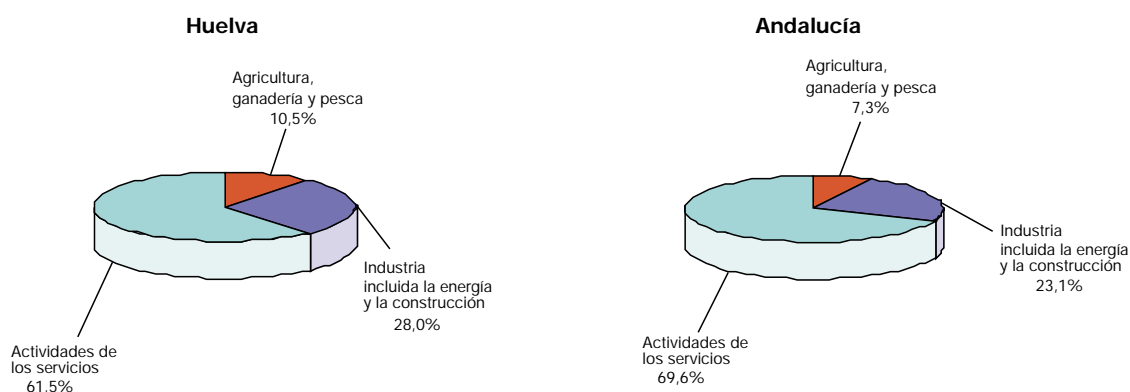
Huelva

Agricultura, ganadería y pesca
10,5%

Industria incluida la energía y la construcción
28,0%

Actividades de los servicios
61,5%

Andalucía

Agricultura, ganadería y pesca
7,3%

Industria incluida la energía y la construcción
23,1%

Actividades de los servicios
69,6%